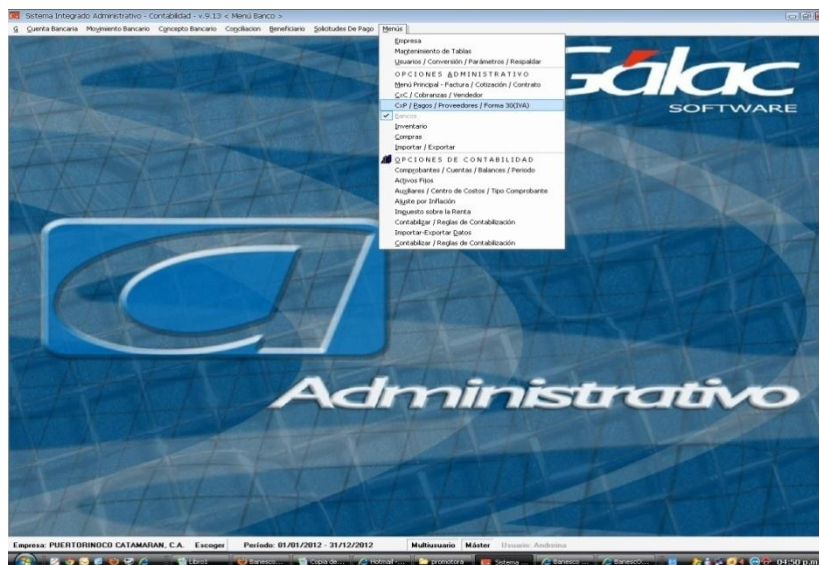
Sistema Integrado Administrativo - Contabilidad - v.9.13 < Menú Banco >

G Cuenta Bancaria Movimiento Bancario Concepto Bancario Conciliacion Beneficiario Solicitudes De Pago Menús

Empresa
Mantenimiento de Tablas
Usuarios / Conversión / Parámetros / Respaldar
OPCIONES ADMINISTRATIVO
Menú Principal - Factura / Cotización / Contrato
CxC / Cobranzas / Vendedor
CxP / Pagos / Proveedores / Forma 30(IVA)
Bancos
Inventario
Compras
Importar / Exportar
OPCIONES DE CONTABILIDAD
Comprobantes / Cuentas / Balances / Periodo
Activos Fijos
Auxiliares / Centro de Costos / Tipo Comprobante
Ajuste por Inflación
Impuesto sobre la Renta
Contabilizar / Reglas de Contabilización
Importar-Exportar Datos
Contabilizar / Reglas de Contabilización

Gálac
SOFTWARE

Administrativo

Empresa: PUERTORINOCO CATAMARAN, C.A. Escoger Período: 01/01/2012 - 31/12/2012 Multiusuario Máster Usuario: Andreina

Libros Banesco... Copia de... Hotmail -... promotora Sistema ... Banesco ... BanescO... 04:50 p.m